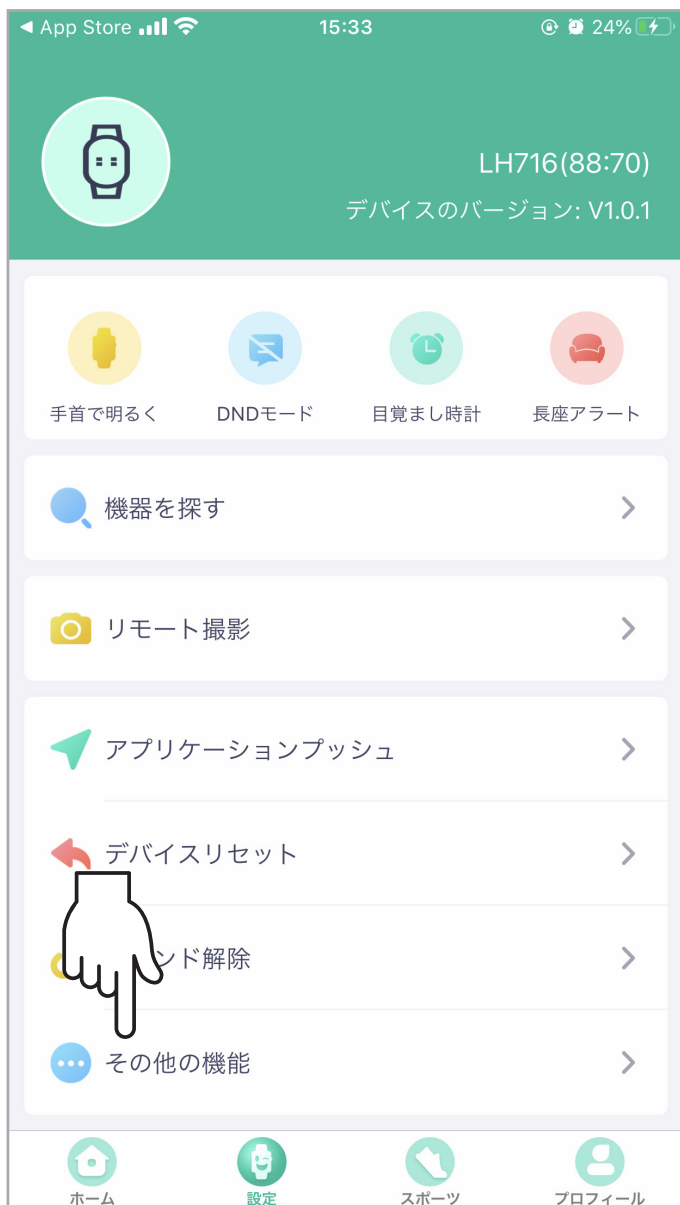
◀ App Store 15:33 24%

LH716(88:70)
デバイスのバージョン: V1.0.1

手首で明るく
DNDモード
目覚まし時計
長座アラート

機器を探す

リモート撮影

アプリケーションプッシュ

デバイスリセット

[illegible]ンド解除

その他の機能

ホーム
設定
スポーツ
プロフィール